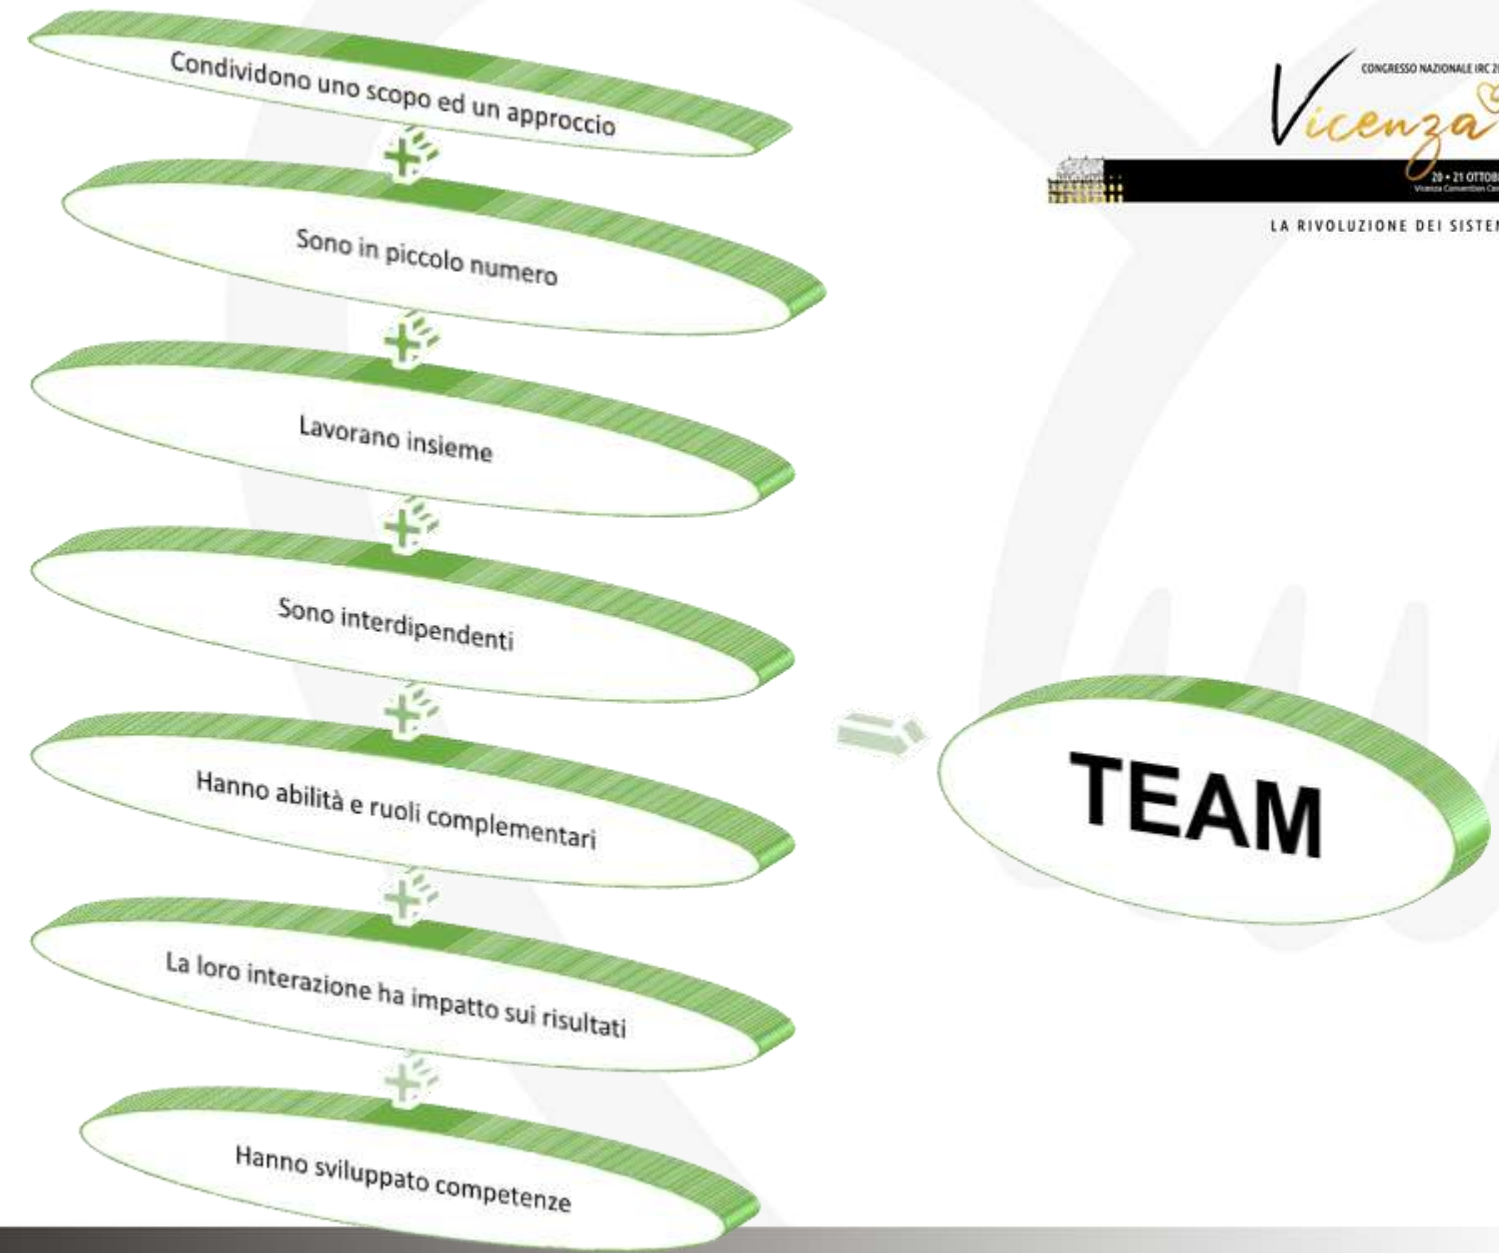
Condividono uno scopo ed un approccio

Sono in piccolo numero

Lavorano insieme

Sono interdipendenti

Hanno abilità e ruoli complementari

La loro interazione ha impatto sui risultati

Hanno sviluppato competenze

TEAM

CONGRESSO NAZIONALE IRC 2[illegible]

Vicenza

20 • 21 OTTOB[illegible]

Vicenza Convention Ce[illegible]

LA RIVOLUZIONE DEI SISTE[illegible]